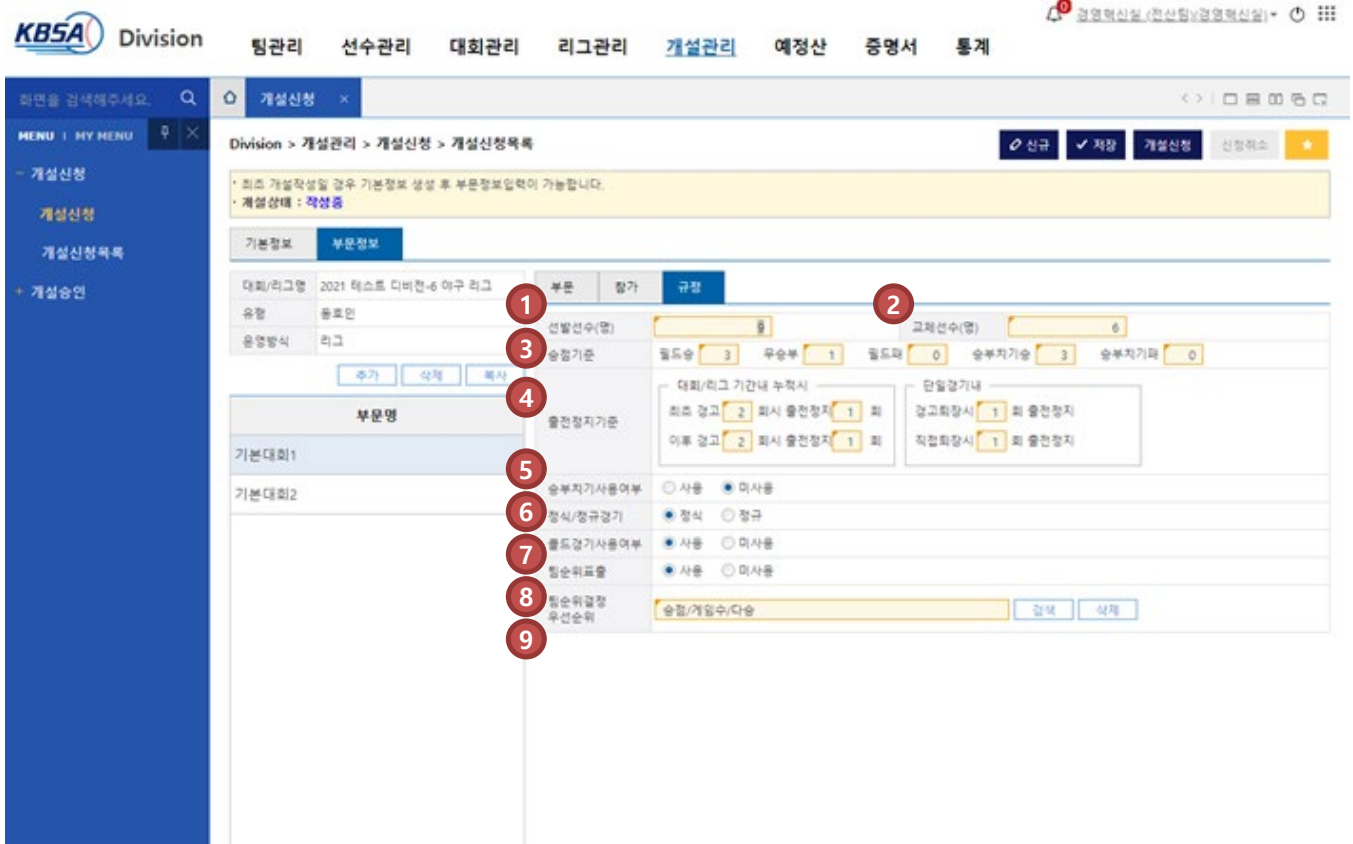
KBSA Division
팀관리 선수관리 대회관리 리그관리 개설관리 예정산 증명서 통계
0 경영혁신실 (전산팀)경영혁신실)

화면을 검색해주세요.
MENU | MY MENU
− 개설신청
개설신청
개설신청목록
+ 개설승인

개설신청 ×

Division > 개설관리 > 개설신청 > 개설신청목록
신규 저장 개설신청 신청취소

* 최초 개설작성일 경우 기본정보 생성 후 부문정보입력이 가능합니다.
* 개설상태 : 작성중

기본정보 부문정보

| 대회/리그명 | 2021 테스트 디비전-6 야구 리그 |
|---|---|
| 유형 | 풀리그 |
| 운영방식 | 리그 |

추가 삭제 복사

| 부문명 |
|---|
| 기본대회1 |
| 기본대회2 |

부문 참가 규정

1 선발선수(명) 9
2 교체선수(명) 6
3 승점기준 필드승 3 무승부 1 필드패 0 승부치기승 3 승부치기패 0
4 출전정지기준
대회/리그 기간내 누적시
최초 경고 2 회시 출전정지 1 회
이후 경고 2 회시 출전정지 1 회
단일경기내
경고퇴장시 1 회 출전정지
직접퇴장시 1 회 출전정지
5 승부치기사용여부 ○ 사용 ● 미사용
6 정식/정규경기 ● 정식 ○ 정규
7 콜드경기사용여부 ● 사용 ○ 미사용
팀순위표출 ● 사용 ○ 미사용
8 팀순위결정 우선순위 승점/게임수/다승 검색 삭제
9